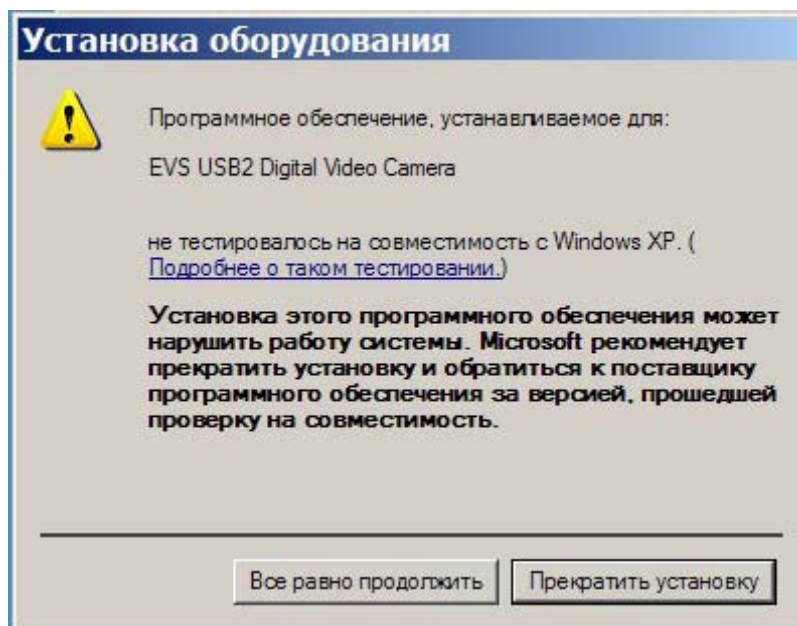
Установка оборудования

Программное обеспечение, устанавливаемое для:

EVS USB2 Digital Video Camera

не тестировалось на совместимость с Windows XP. ( Подробнее о таком тестировании.)

Установка этого программного обеспечения может нарушить работу системы. Microsoft рекомендует прекратить установку и обратиться к поставщику программного обеспечения за версией, прошедшей проверку на совместимость.

Все равно продолжить

Прекратить установку